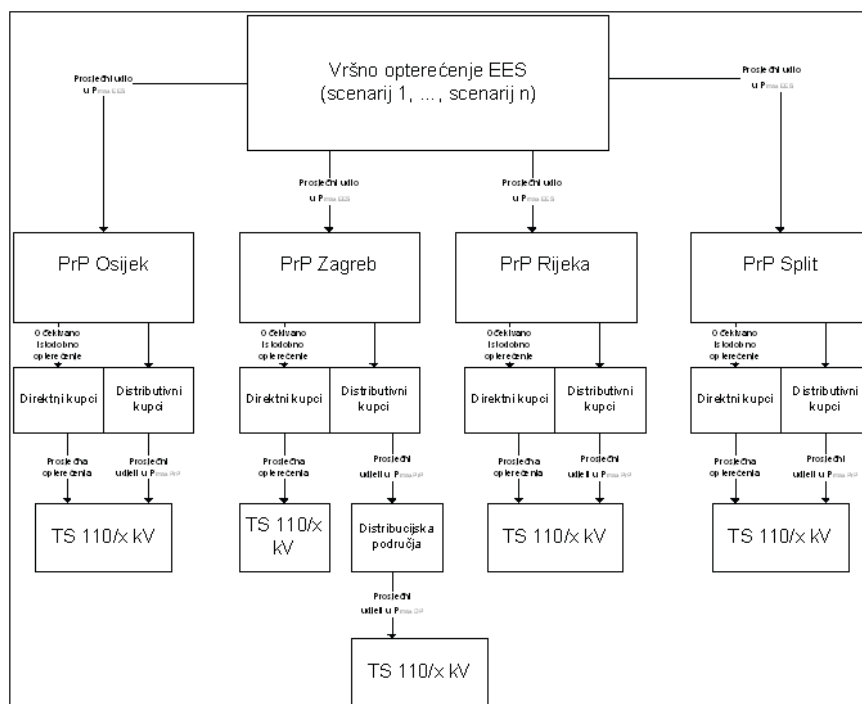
Vršno opterećenje EES
(scenarij 1, ..., scenarij n)

Prosječni udio u $P_{max\ EES}$

Prosječni udio u $P_{max\ EES}$

Prosječni udio u $P_{max\ EES}$

Prosječni udio u $P_{max\ EES}$

PrP Osijek

PrP Zagreb

PrP Rijeka

PrP Split

Očekivano istodobno opterećenje

Direktni kupci

Distributivni kupci

Prosječna opterećenja

Prosječni udjeli u $P_{max\ PrP}$

TS 110/x kV

Očekivano istodobno opterećenje

Direktni kupci

Distributivni kupci

Prosječna opterećenja

Prosječni udjeli u $P_{max\ PrP}$

TS 110/x kV

Distribucijska područja

Prosječni udjeli u $P_{max\ DP}$

TS 110/x kV

Očekivano istodobno opterećenje

Direktni kupci

Distributivni kupci

Prosječna opterećenja

Prosječni udjeli u $P_{max\ PrP}$

TS 110/x kV

Očekivano istodobno opterećenje

Direktni kupci

Distributivni kupci

Prosječna opterećenja

Prosječni udjeli u $P_{max\ PrP}$

TS 110/x kV